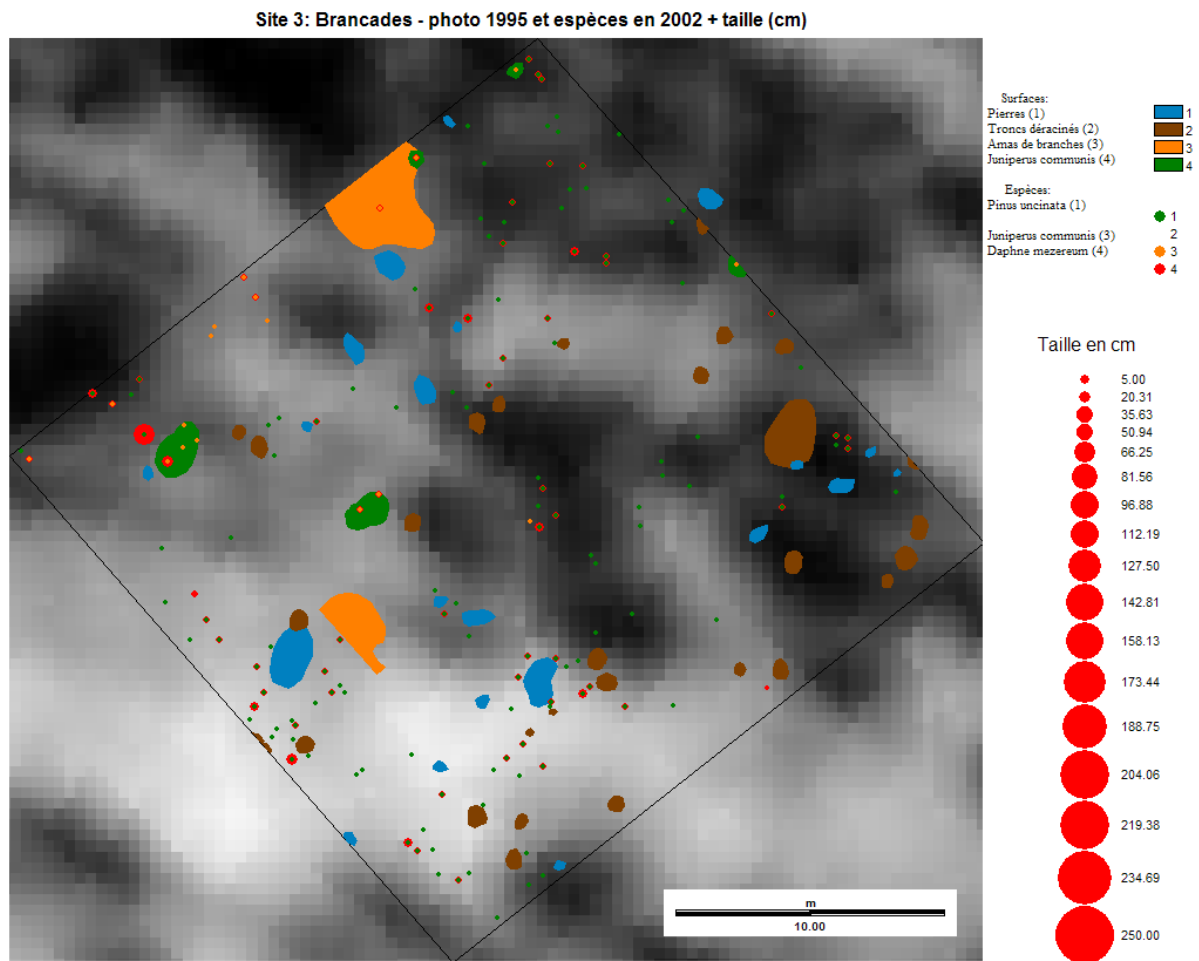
Site 3: Brancades - photo 1995 et espèces en 2002 + taille (cm)

Surfaces:
Pierres (1)
Troncs déracinés (2)
Amas de branches (3)
Juniperus communis (4)

1
2
3
4

Espèces:
Pinus uncinata (1)

Juniperus communis (3)
Daphne mezereum (4)

1
2
3
4

Taille en cm
5.00
20.31
35.63
50.94
66.25
81.56
96.88
112.19
127.50
142.81
158.13
173.44
188.75
204.06
219.38
234.69
250.00

m
10.00